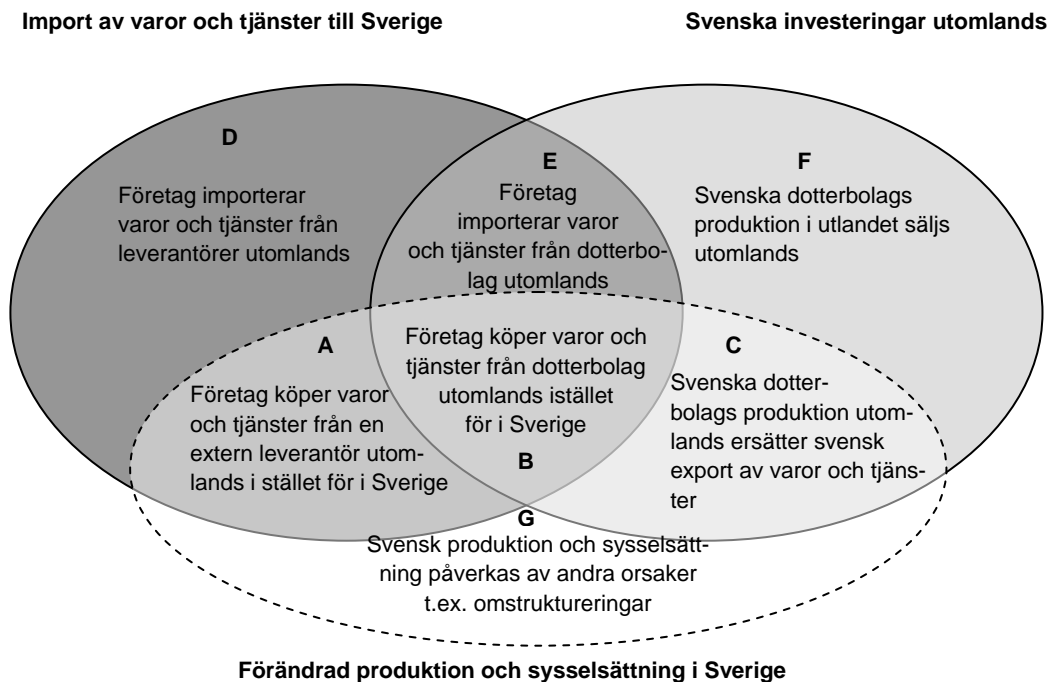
Import av varor och tjänster till Sverige

Svenska investeringar utomlands

D

Företag importerar varor och tjänster från leverantörer utomlands

E

Företag importerar varor och tjänster från dotterbolag utomlands

F

Svenska dotterbolags produktion i utlandet säljs utomlands

A

Företag köper varor och tjänster från en extern leverantör utomlands i stället för i Sverige

Företag köper varor och tjänster från dotterbolag utomlands istället för i Sverige

B

C

Svenska dotterbolags produktion utomlands ersätter svensk export av varor och tjänster

G

Svensk produktion och sysselsättning påverkas av andra orsaker t.ex. omstruktureringar

Förändrad produktion och sysselsättning i Sverige